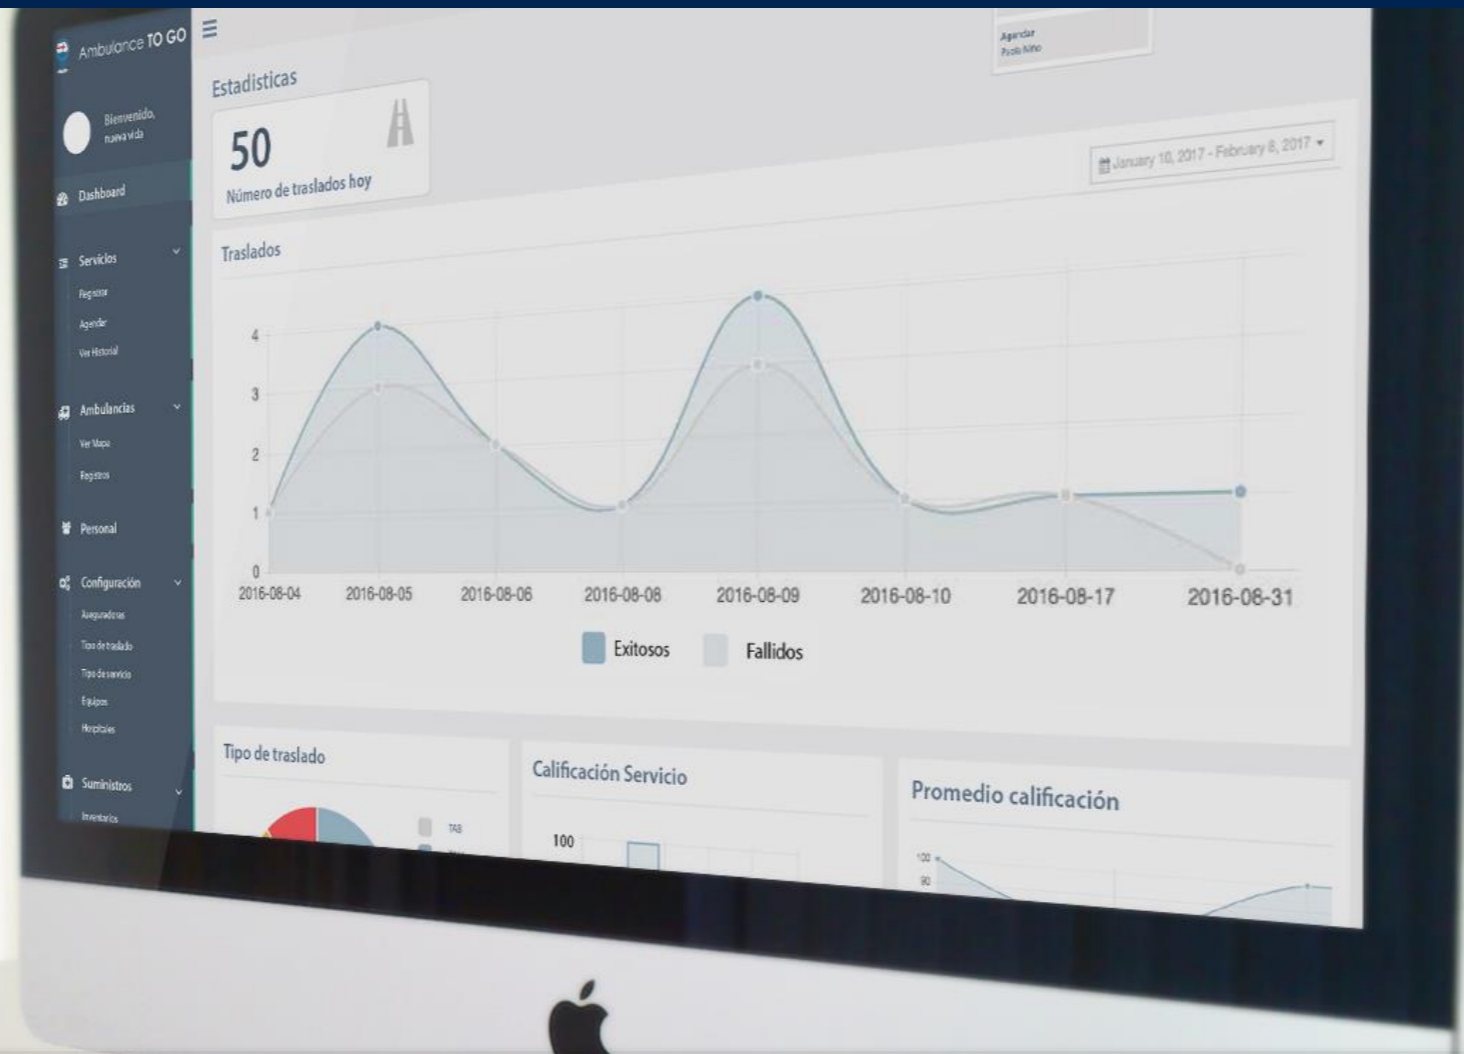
Ambulance TO GO

Bienvenido, nueva vida

Dashboard

Servicios

Registrar

Agendar

Ver Historial

Ambulancias

Ver Mapa

Registros

Personal

Configuración

Aseguradoras

Tipo de traslado

Tipo de servicio

Equipos

Hospitales

Suministros

Inventarios

Agendar

Pablo Niño

Estadisticas

50

Número de traslados hoy

January 10, 2017 - February 8, 2017

Traslados

4
3
2
1
0

2016-08-04 2016-08-05 2016-08-06 2016-08-08 2016-08-09 2016-08-10 2016-08-17 2016-08-31

Exitosos Fallidos

Tipo de traslado

TAB

Calificación Servicio

100

Promedio calificación

100
90